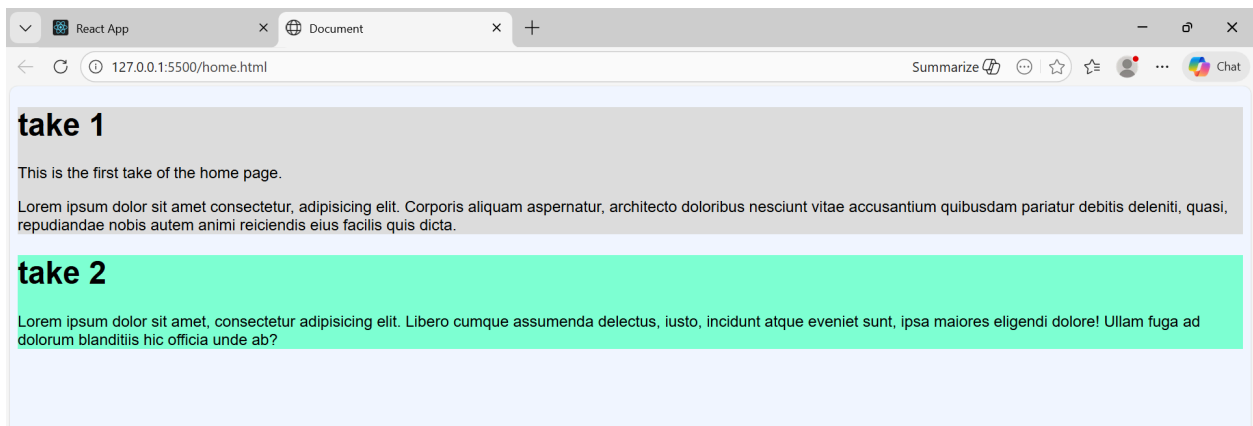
React App
Document
127.0.0.1:5500/home.html
Summarize
Chat

take 1

This is the first take of the home page.

Lorem ipsum dolor sit amet consectetur, adipisicing elit. Corporis aliquam aspernatur, architecto doloribus nesciunt vitae accusantium quibusdam pariatur debitis deleniti, quasi, repudiandae nobis autem animi reiciendis eius facilis quis dicta.

take 2

Lorem ipsum dolor sit amet, consectetur adipisicing elit. Libero cumque assumenda delectus, iusto, incidunt atque eveniet sunt, ipsa maiores eligendi dolore! Ullam fuga ad dolorum blanditiis hic officia unde ab?